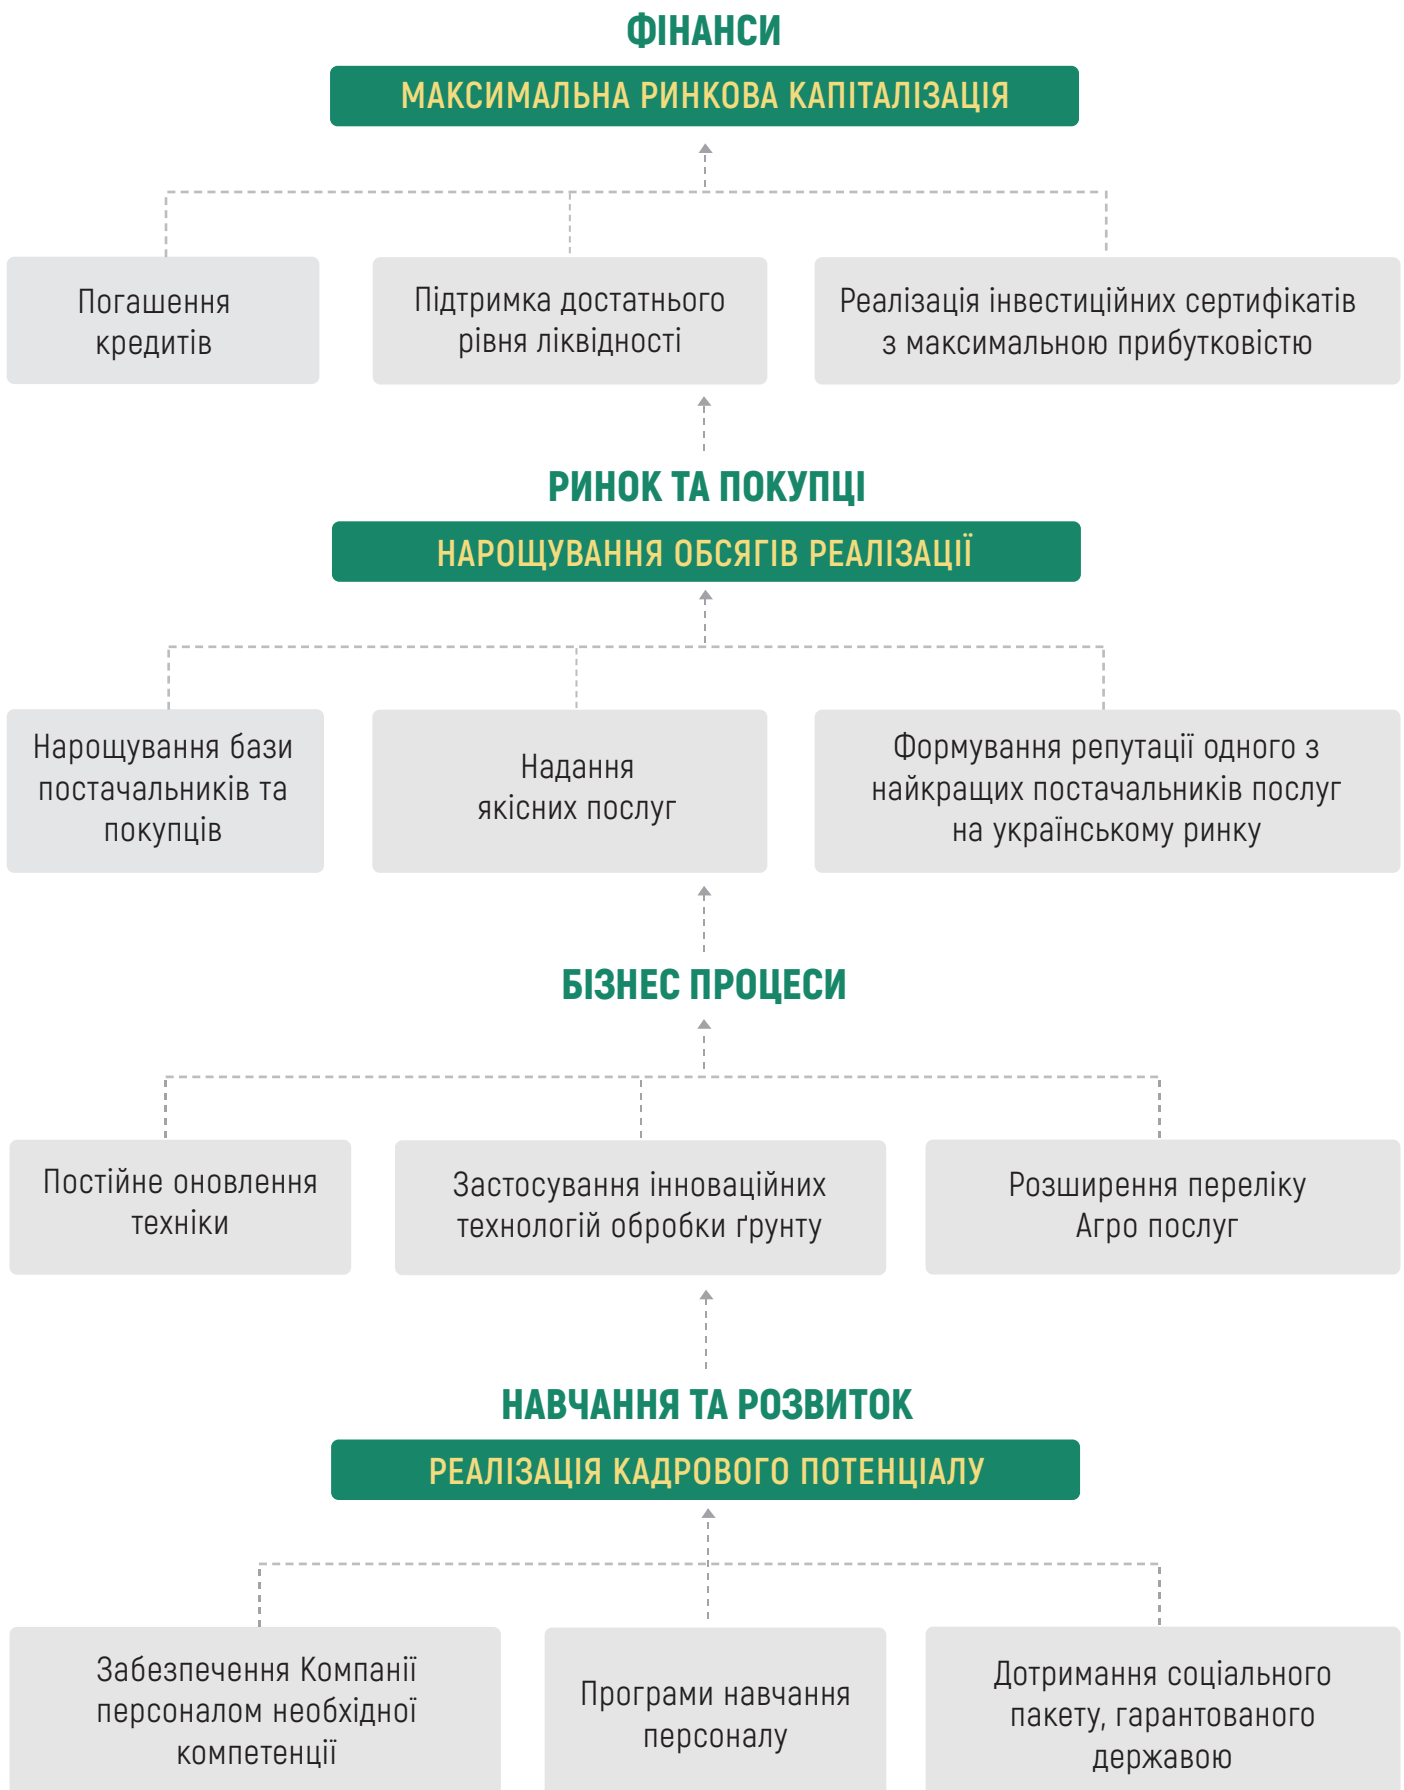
ФІНАНСИ

МАКСИМАЛЬНА РИНКОВА КАПІТАЛІЗАЦІЯ

Погашення кредитів

Підтримка достатнього рівня ліквідності

Реалізація інвестиційних сертифікатів з максимальною прибутковістю

РИНОК ТА ПОКУПЦІ

НАРОЩУВАННЯ ОБСЯГІВ РЕАЛІЗАЦІЇ

Нарощування бази постачальників та покупців

Надання якісних послуг

Формування репутації одного з найкращих постачальників послуг на українському ринку

БІЗНЕС ПРОЦЕСИ

Постійне оновлення техніки

Застосування інноваційних технологій обробки ґрунту

Розширення переліку Агро послуг

НАВЧАННЯ ТА РОЗВИТОК

РЕАЛІЗАЦІЯ КАДРОВОГО ПОТЕНЦІАЛУ

Забезпечення Компанії персоналом необхідної компетенції

Програми навчання персоналу

Дотримання соціального пакету, гарантованого державою